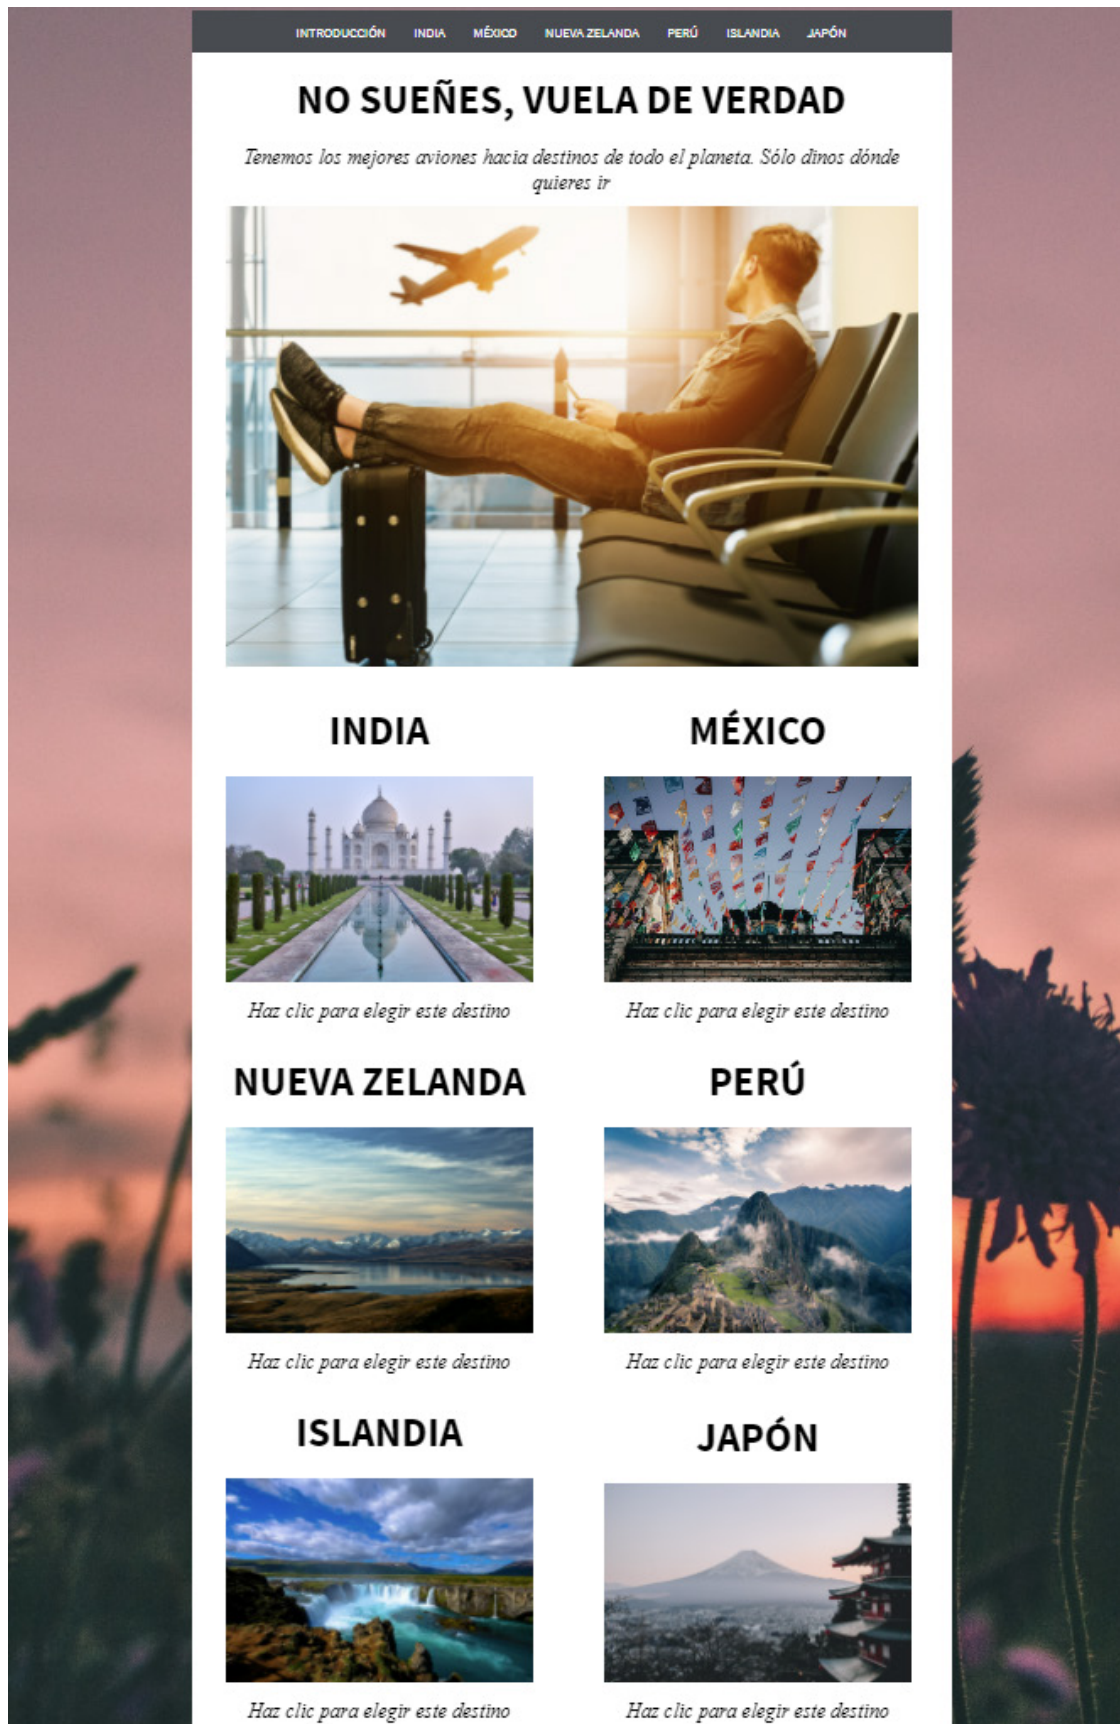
INTRODUCCIÓN INDIA MÉXICO NUEVA ZELANDA PERÚ ISLANDIA JAPÓN

NO SUEÑES, VUELA DE VERDAD

Tenemos los mejores aviones hacia destinos de todo el planeta. Sólo dinos dónde quieres ir

INDIA

Haz clic para elegir este destino

MÉXICO

Haz clic para elegir este destino

NUEVA ZELANDA

Haz clic para elegir este destino

PERÚ

Haz clic para elegir este destino

ISLANDIA

Haz clic para elegir este destino

JAPÓN

Haz clic para elegir este destino